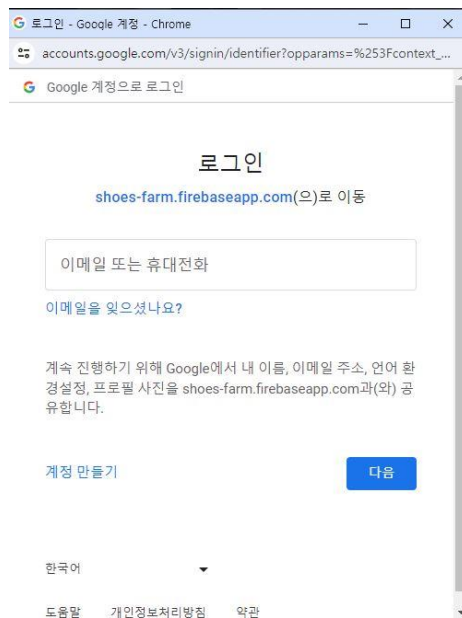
G 로그인 - Google 계정 - Chrome

accounts.google.com/v3/signin/identifier?opparams=%253Fcontext_...

G Google 계정으로 로그인

로그인

shoes-farm.firebaseapp.com(으)로 이동

이메일 또는 휴대전화

이메일을 잊으셨나요?

계속 진행하기 위해 Google에서 내 이름, 이메일 주소, 언어 환경설정, 프로필 사진을 shoes-farm.firebaseapp.com과(와) 공유합니다.

계정 만들기

다음

한국어

도움말 개인정보처리방침 약관